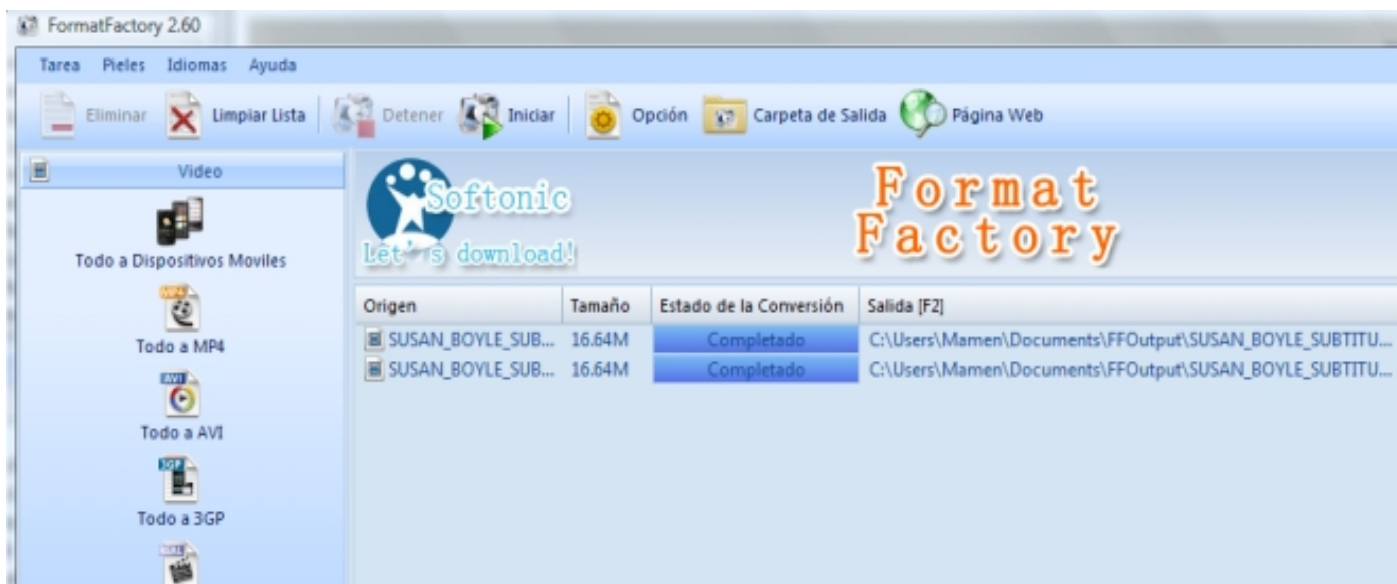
FormatFactory 2.60

Tarea Pieles Idiomas Ayuda

Eliminar Limpiar Lista Detener Iniciar Opción Carpeta de Salida Página Web

Video

Todo a Dispositivos Moviles

MP4

Todo a MP4

AVI

Todo a AVI

3GP

Todo a 3GP

Softonic
Let's download!

Format Factory

| Origen | Tamaño | Estado de la Conversión | Salida [F2] |
|---|---|---|---|
| SUSAN_BOYLE_SUB... | 16.64M | Completado | C:\Users\Mamen\Documents\FFOutput\SUSAN_BOYLE_SUBTITU... |
| SUSAN_BOYLE_SUB... | 16.64M | Completado | C:\Users\Mamen\Documents\FFOutput\SUSAN_BOYLE_SUBTITU... |